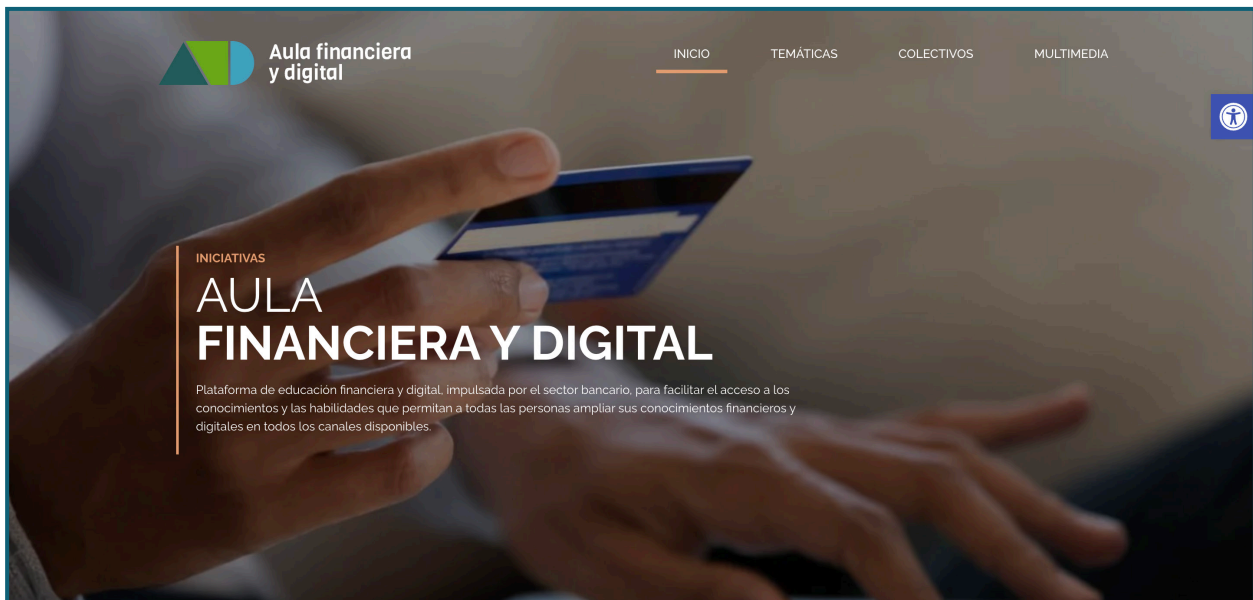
Aula financiera y digital

INICIO TEMÁTICAS COLECTIVOS MULTIMEDIA

INICIATIVAS

AULA
FINANCIERA Y DIGITAL

Plataforma de educación financiera y digital, impulsada por el sector bancario, para facilitar el acceso a los conocimientos y las habilidades que permitan a todas las personas ampliar sus conocimientos financieros y digitales en todos los canales disponibles.